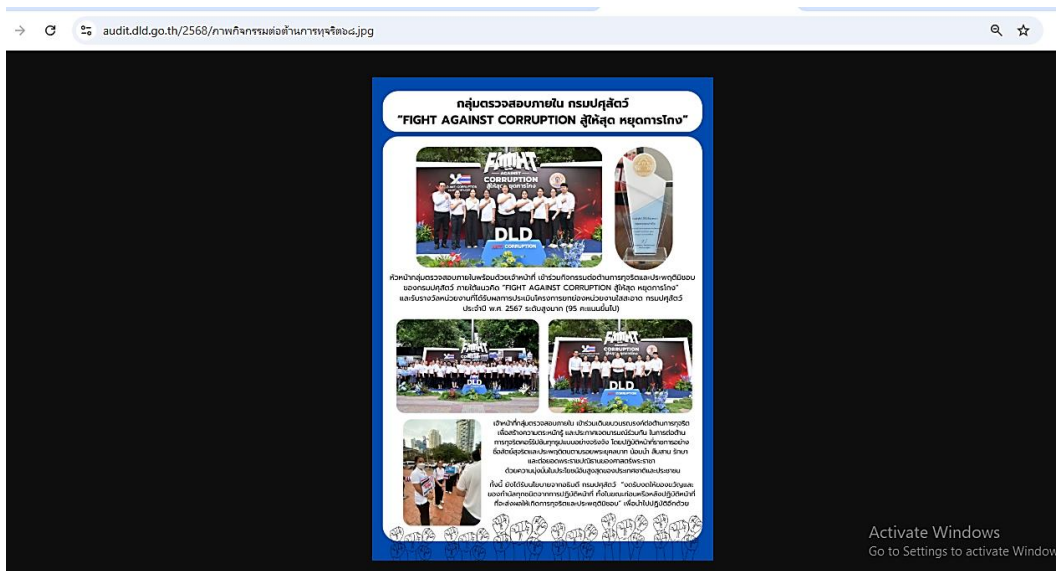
audit.dld.go.th/2568/ภาพกิจกรรมต่อต้านการทุจริต๐๘.jpg

กลุ่มตรวจสอบภายใน กรมปศุสัตว์
"FIGHT AGAINST CORRUPTION สู้ให้สุด หยุดการโกง"

FIGHT AGAINST CORRUPTION สู้ให้สุด หยุดการโกง

DLD

CORRUPTION

หัวหน้ากลุ่มตรวจสอบภายในพร้อมด้วยเจ้าหน้าที่ เข้าร่วมกิจกรรมต่อต้านการทุจริตและประพฤติมิชอบของกรมปศุสัตว์ ภายใต้แนวคิด "FIGHT AGAINST CORRUPTION สู้ให้สุด หยุดการโกง" และรับรางวัลหน่วยงานที่ได้รับผลการประเมินโครงการยกย่องหน่วยงานใสสะอาด กรมปศุสัตว์ ประจำปี พ.ศ. 2567 ระดับสูงมาก (95 คะแนนขึ้นไป)

DLD

DLD

เจ้าหน้าที่กลุ่มตรวจสอบภายใน เข้าร่วมเดินขบวนรณรงค์ต่อต้านการทุจริต เพื่อสร้างความตระหนักรู้ และประกาศเจตนารมณ์ร่วมกัน ในการต่อต้านการทุจริตคอร์รัปชันทุกรูปแบบอย่างจริงจัง โดยปฏิบัติหน้าที่ราชการอย่างซื่อสัตย์สุจริตและประพฤติตนตามรอยพระยุคลบาท น้อมนำ สืบสาน รักษา และต่อยอดพระราชปณิธานของพระบาทสมเด็จพระเจ้าอยู่หัว ด้วยความมุ่งมั่นในประโยชน์สูงสุดของประเทศชาติและประชาชน

ทั้งนี้ ยังได้รับนโยบายจากอธิบดี กรมปศุสัตว์ "ขอรับรองให้มองบัญชีและของกำนัลทุกชนิดจากการปฏิบัติหน้าที่ ที่เป็นเหตุหรืออาจปฏิบัติหน้าที่ที่จะส่งผลให้เกิดการทุจริตและประพฤติมิชอบ" เพื่อนำไปปฏิบัติอีกด้วย

Activate Windows
Go to Settings to activate Window